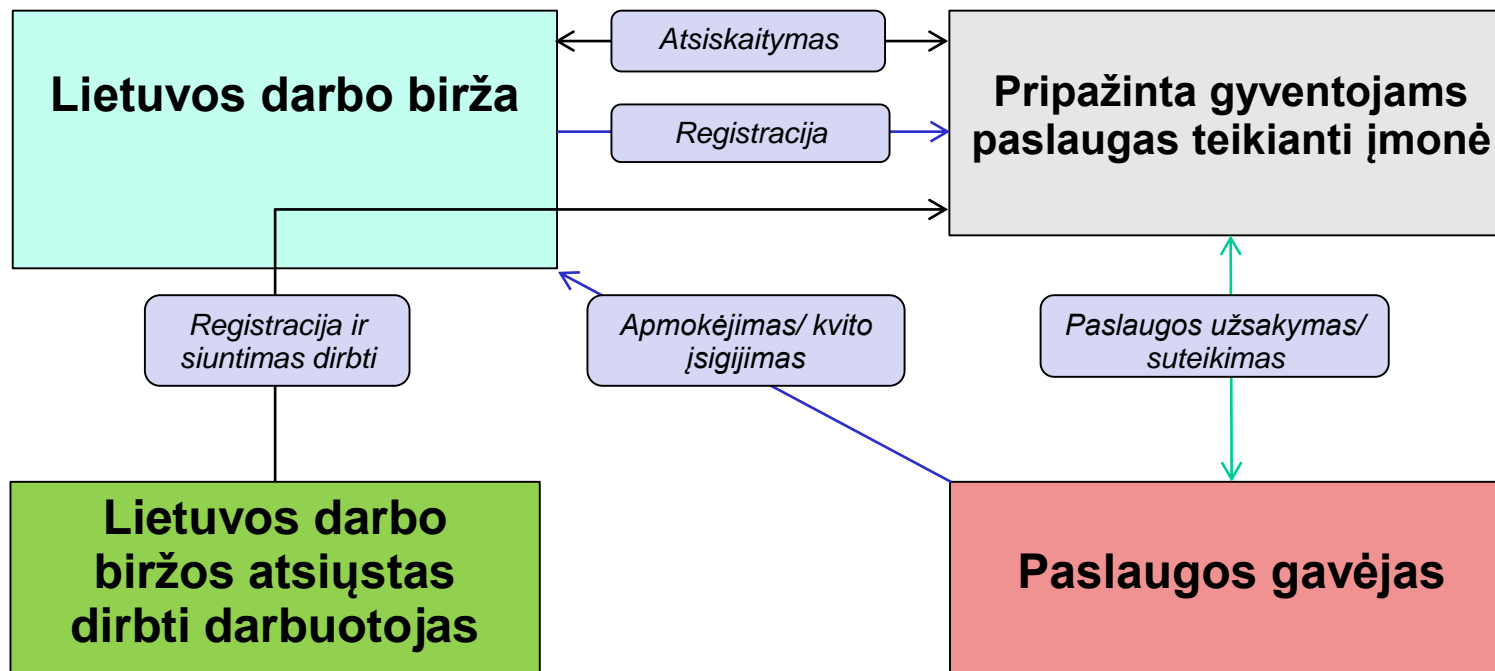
Lietuvos darbo birža

Atsiskaitymas

Registracija

Pripažinta gyventojams paslaugas teikianti įmonė

Registracija ir siuntimas dirbti

Apmokėjimas/ kvito įsigijimas

Paslaugos užsakymas/ suteikimas

Lietuvos darbo biržos atsiųstas dirbti darbuotojas

Paslaugos gavėjas